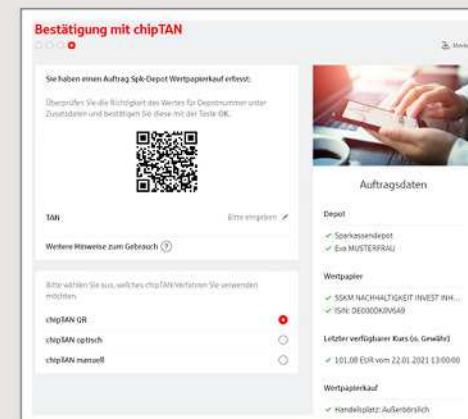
Bestätigung mit chipTAN

Sie haben einen Auftrag Spk-Depot Wertpapierkauf erfasst:

Überprüfen Sie die Richtigkeit des Wertes für Depotnummer unter Zusatzdaten und bestätigen Sie diese mit der Taste OK.

TAN
Bitte eingeben

Weitere Hinweise zum Gebrauch ?

Bitte wählen Sie aus, welches chipTAN-Verfahren Sie verwenden möchten.

chipTAN QR
chipTAN optisch
chipTAN manuell

Auftragsdaten

Depot
✓ Sparkassendepot
✓ Eva MUSTERFRAU

Wertpapier
✓ SSKM NACHHALTIGKEIT INVEST INH...
✓ ISIN: DE000DK0N6A9

Letzter verfügbarer Kurs (o. Gewähr)
✓ 101,08 EUR vom 22.01.2021 13:00:00

Wertpapierkauf
✓ Handelsplatz: Außerbörslich